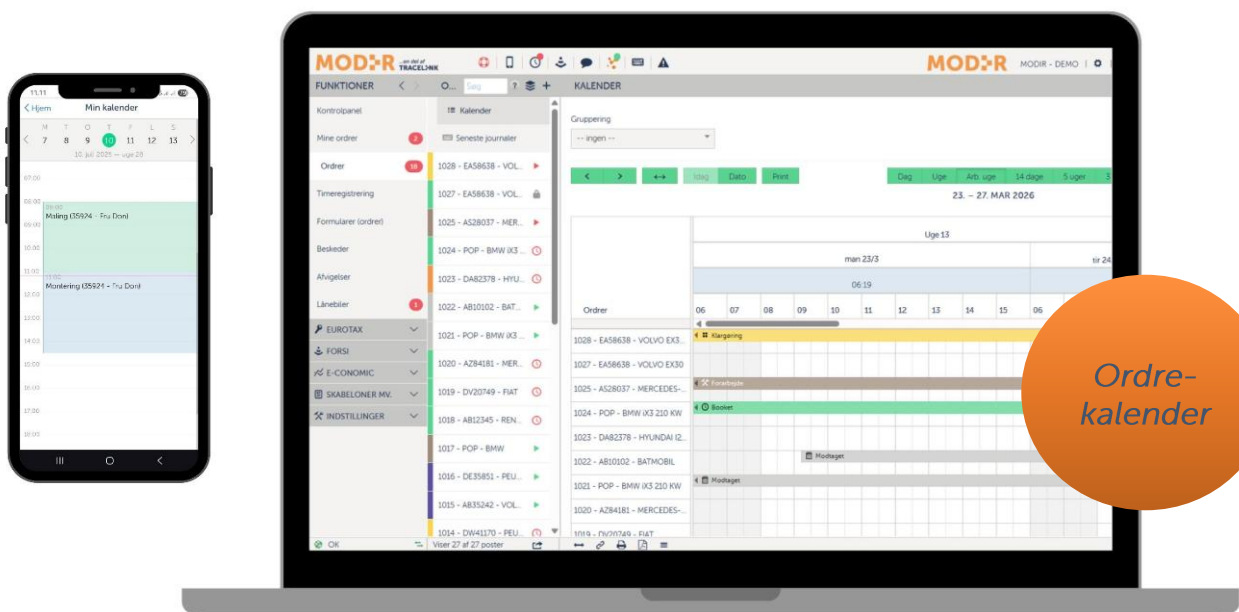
11.11

< Hjem Min kalender

M T O T F L S
7 8 9 10 11 12 13

10. juli 2025 — uge 28

09.00
09.00
Maling (35924 - Fru Don)
10.00
11.00
11.00
Montering (35924 - Fru Don)
12.00
13.00
14.00
15.00
16.00
17.00
18.00

MODIR ...en del af TRACELINK

FUNKTIONER < >

Kontrolpanel
Mine ordrer 2
Ordrer 18
Timeregistrering
Formularer (ordrer)
Beskeder
Afvigelser
Lånebiler 1
EUROTAX
FORSI
E-CONOMIC
SKABELONER MV.
INDSTILLINGER

OK

O... Søg ? +

Kalender
Seneste journaler
1028 - EA58638 - VOL...
1027 - EA58638 - VOL...
1025 - AS28037 - MER...
1024 - POP - BMW iX3...
1023 - DA82378 - HYU...
1022 - AB10102 - BAT...
1021 - POP - BMW iX3...
1020 - AZ84181 - MER...
1019 - DV20749 - FIAT
1018 - AB12345 - REN...
1017 - POP - BMW
1016 - DE35851 - PEU...
1015 - AB35242 - VOL...
1014 - DW41170 - PEU...
Viser 27 af 27 poster

MODIR MODIR - DEMO

KALENDER

Gruppering
-- ingen --

< > ↔ Idag Dato Print Dag Uge Arb. uge 14 dage 5 uger 3

23. - 27. MAR 2026

Uge 13
man 23/3 tir 24
06:19

Ordrer 06 07 08 09 10 11 12 13 14 15 06

1028 - EA58638 - VOLVO EX3...
1027 - EA58638 - VOLVO EX30
1025 - AS28037 - MERCEDES-...
1024 - POP - BMW iX3 210 KW
1023 - DA82378 - HYUNDAI (2...
1022 - AB10102 - BATMOBIL
1021 - POP - BMW iX3 210 KW
1020 - AZ84181 - MERCEDES-...
1019 - DV20749 - FIAT

Klargøring
Forarbejde
Booket
Modtaget
Modtaget

Ordre-kalender